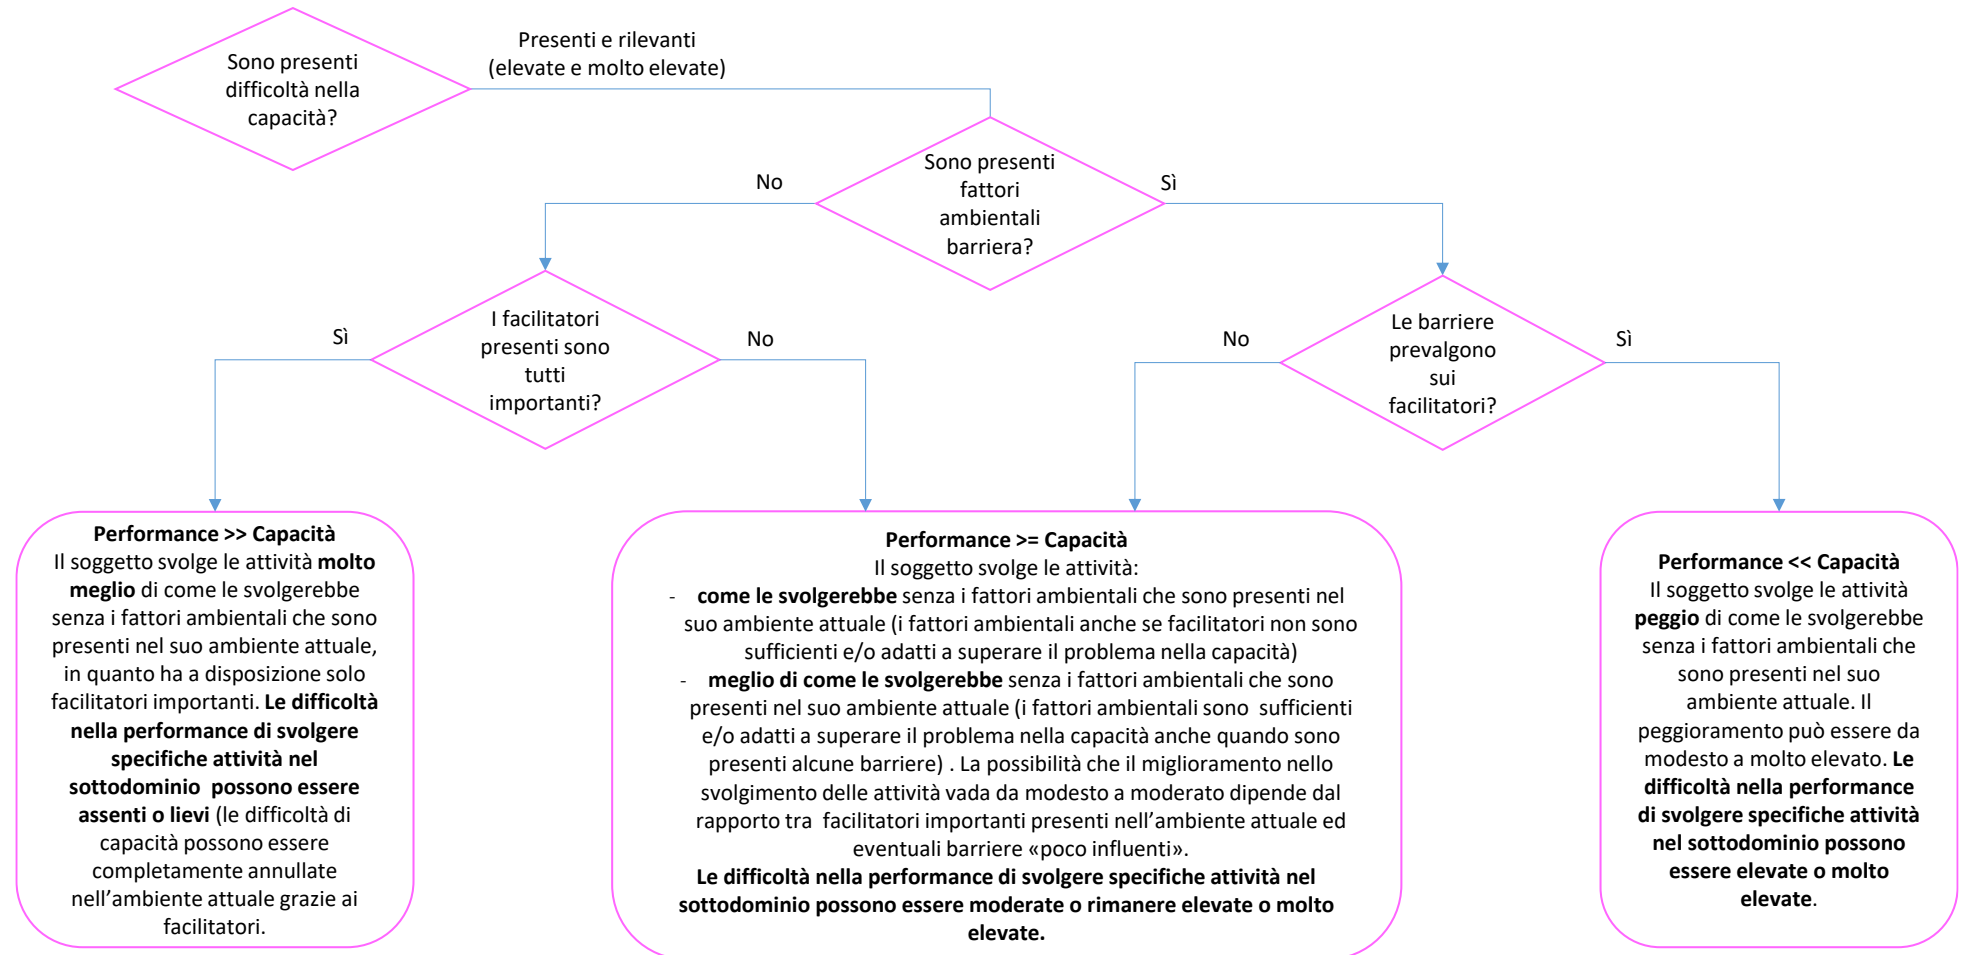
Sono presenti difficoltà nella capacità?

Presenti e rilevanti (elevate e molto elevate)

Sono presenti fattori ambientali barriera?

No

Sì

I facilitatori presenti sono tutti importanti?

Sì

No

Le barriere prevalgono sui facilitatori?

No

Sì

**Performance >> Capacità**
Il soggetto svolge le attività **molto meglio** di come le svolgerebbe senza i fattori ambientali che sono presenti nel suo ambiente attuale, in quanto ha a disposizione solo facilitatori importanti. **Le difficoltà nella performance di svolgere specifiche attività nel sottodominio possono essere assenti o lievi** (le difficoltà di capacità possono essere completamente annullate nell'ambiente attuale grazie ai facilitatori.

**Performance >= Capacità**
Il soggetto svolge le attività:
- **come le svolgerebbe** senza i fattori ambientali che sono presenti nel suo ambiente attuale (i fattori ambientali anche se facilitatori non sono sufficienti e/o adatti a superare il problema nella capacità)
- **meglio di come le svolgerebbe** senza i fattori ambientali che sono presenti nel suo ambiente attuale (i fattori ambientali sono sufficienti e/o adatti a superare il problema nella capacità anche quando sono presenti alcune barriere) . La possibilità che il miglioramento nello svolgimento delle attività vada da modesto a moderato dipende dal rapporto tra facilitatori importanti presenti nell'ambiente attuale ed eventuali barriere «poco influenti».
**Le difficoltà nella performance di svolgere specifiche attività nel sottodominio possono essere moderate o rimanere elevate o molto elevate.**

**Performance << Capacità**
Il soggetto svolge le attività **peggio** di come le svolgerebbe senza i fattori ambientali che sono presenti nel suo ambiente attuale. Il peggioramento può essere da modesto a molto elevato. **Le difficoltà nella performance di svolgere specifiche attività nel sottodominio possono essere elevate o molto elevate**.